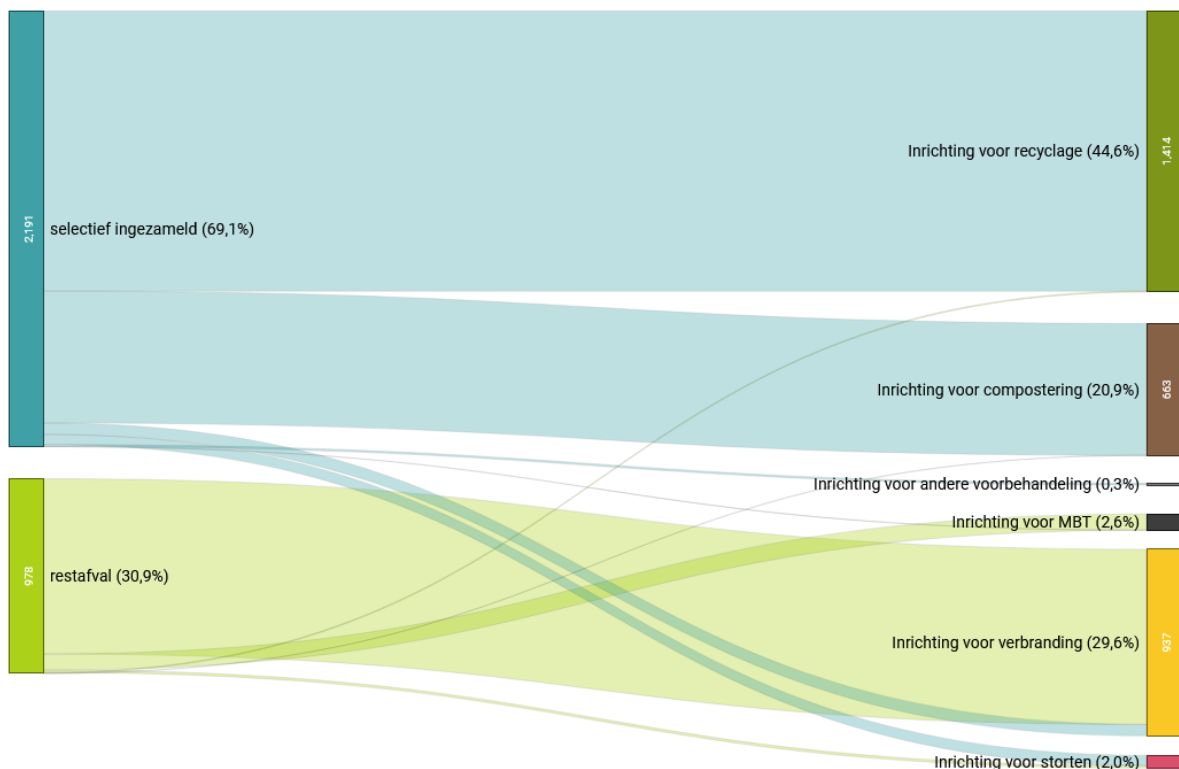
2,191
selectief ingezameld (69,1%)

978
restafval (30,9%)

Inrichting voor recyclage (44,6%)
1,414

Inrichting voor compostering (20,9%)
663

Inrichting voor andere voorbehandeling (0,3%)

Inrichting voor MBT (2,6%)

Inrichting voor verbranding (29,6%)
937

Inrichting voor storten (2,0%)